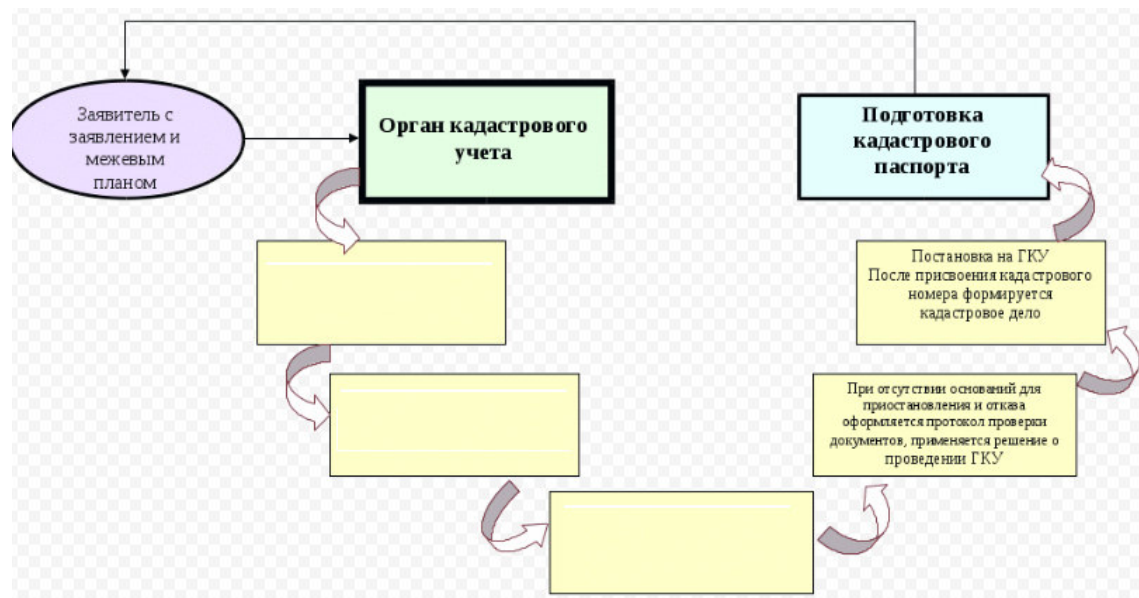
Заявитель с заявлением и межевым планом

Орган кадастрового учета

Подготовка кадастрового паспорта

Постановка на ГКУ
После присвоения кадастрового номера формируется кадастровое дело

При отсутствии оснований для приостановления и отказа оформляется протокол проверки документов, применяется решение о проведении ГКУ